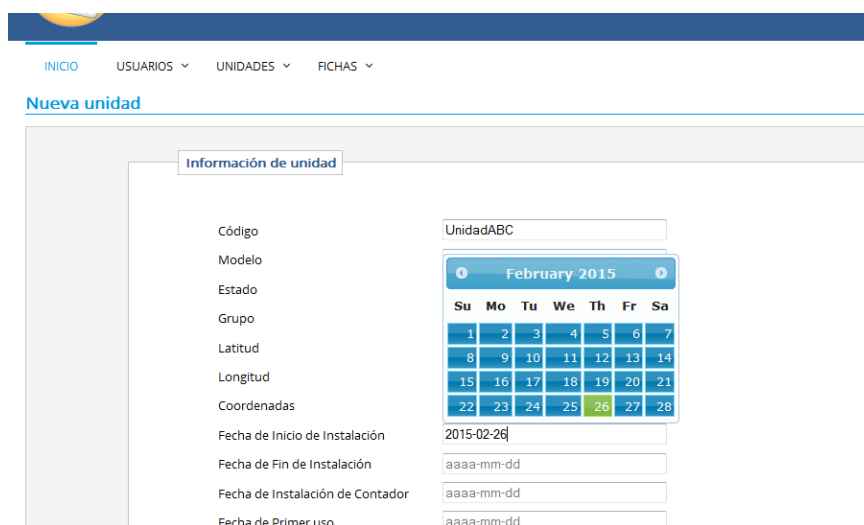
INICIO USUARIOS ˅ UNIDADES ˅ FICHAS ˅

Nueva unidad

Información de unidad

Código UnidadABC

Modelo

Estado

Grupo

Latitud

Longitud

Coordenadas

February 2015

| Su | Mo | Tu | We | Th | Fr | Sa |
|---|---|---|---|---|---|---|
| 1 | 2 | 3 | 4 | 5 | 6 | 7 |
| 8 | 9 | 10 | 11 | 12 | 13 | 14 |
| 15 | 16 | 17 | 18 | 19 | 20 | 21 |
| 22 | 23 | 24 | 25 | 26 | 27 | 28 |

Fecha de Inicio de Instalación 2015-02-26

Fecha de Fin de Instalación aaaa-mm-dd

Fecha de Instalación de Contador aaaa-mm-dd

Fecha de Primer uso aaaa-mm-dd